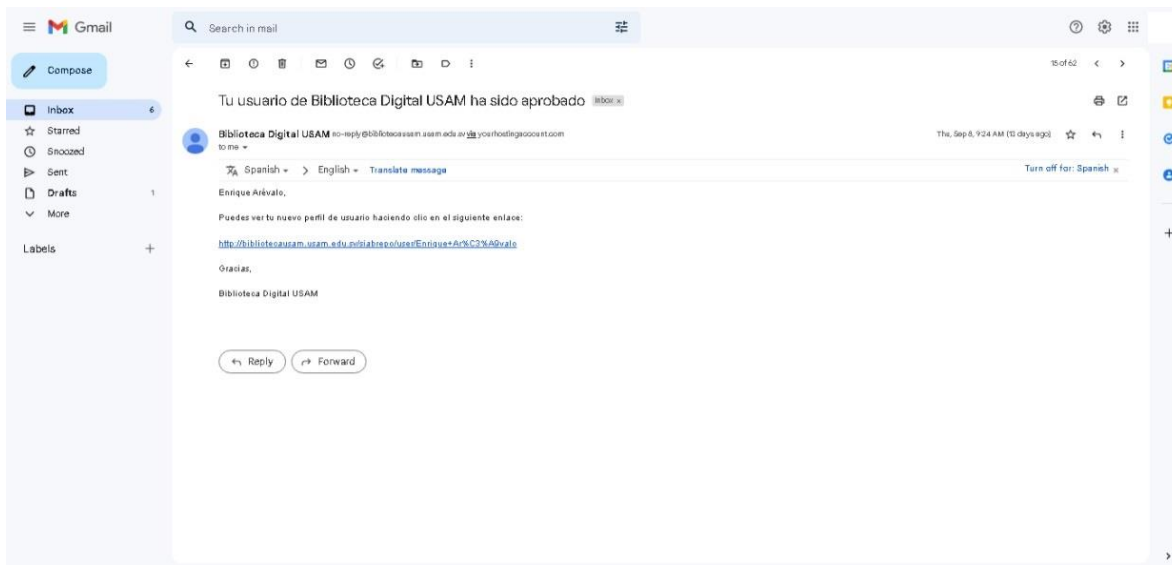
Gmail

Search in mail

Compose

Inbox 6
Starred
Snoozed
Sent
Drafts 1
More

Labels +

15 of 62

Tu usuario de Biblioteca Digital USAM ha sido aprobado Inbox ×

Biblioteca Digital USAM no-reply@bibliotecausam.usam.edu.sv via yourhostingaccount.com
to me

Thu, Sep 8, 9:24 AM (13 days ago)

Spanish > English Translate message

Turn off for: Spanish ×

Enrique Arévalo,

Puedes ver tu nuevo perfil de usuario haciendo clic en el siguiente enlace:

http://bibliotecausam.usam.edu.sv/siabrepo/user/Enrique+Ar%C3%A9valo

Gracias,

Biblioteca Digital USAM

Reply Forward